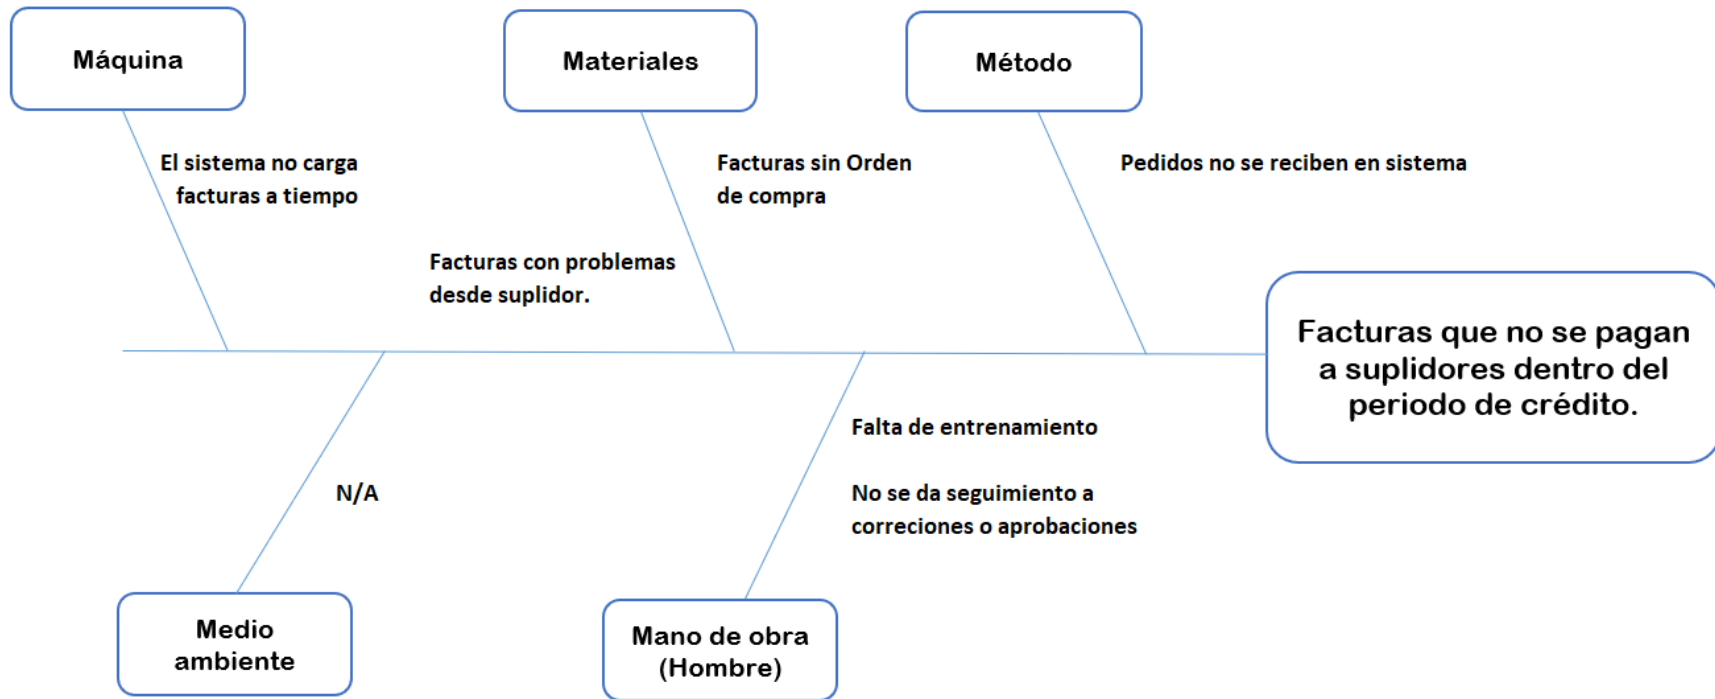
Máquina

Materiales

Método

El sistema no carga facturas a tiempo

Facturas sin Orden de compra

Pedidos no se reciben en sistema

Facturas con problemas desde suplidor.

Facturas que no se pagan a suplidores dentro del periodo de crédito.

Falta de entrenamiento

N/A

No se da seguimiento a correciones o aprobaciones

Medio ambiente

Mano de obra (Hombre)